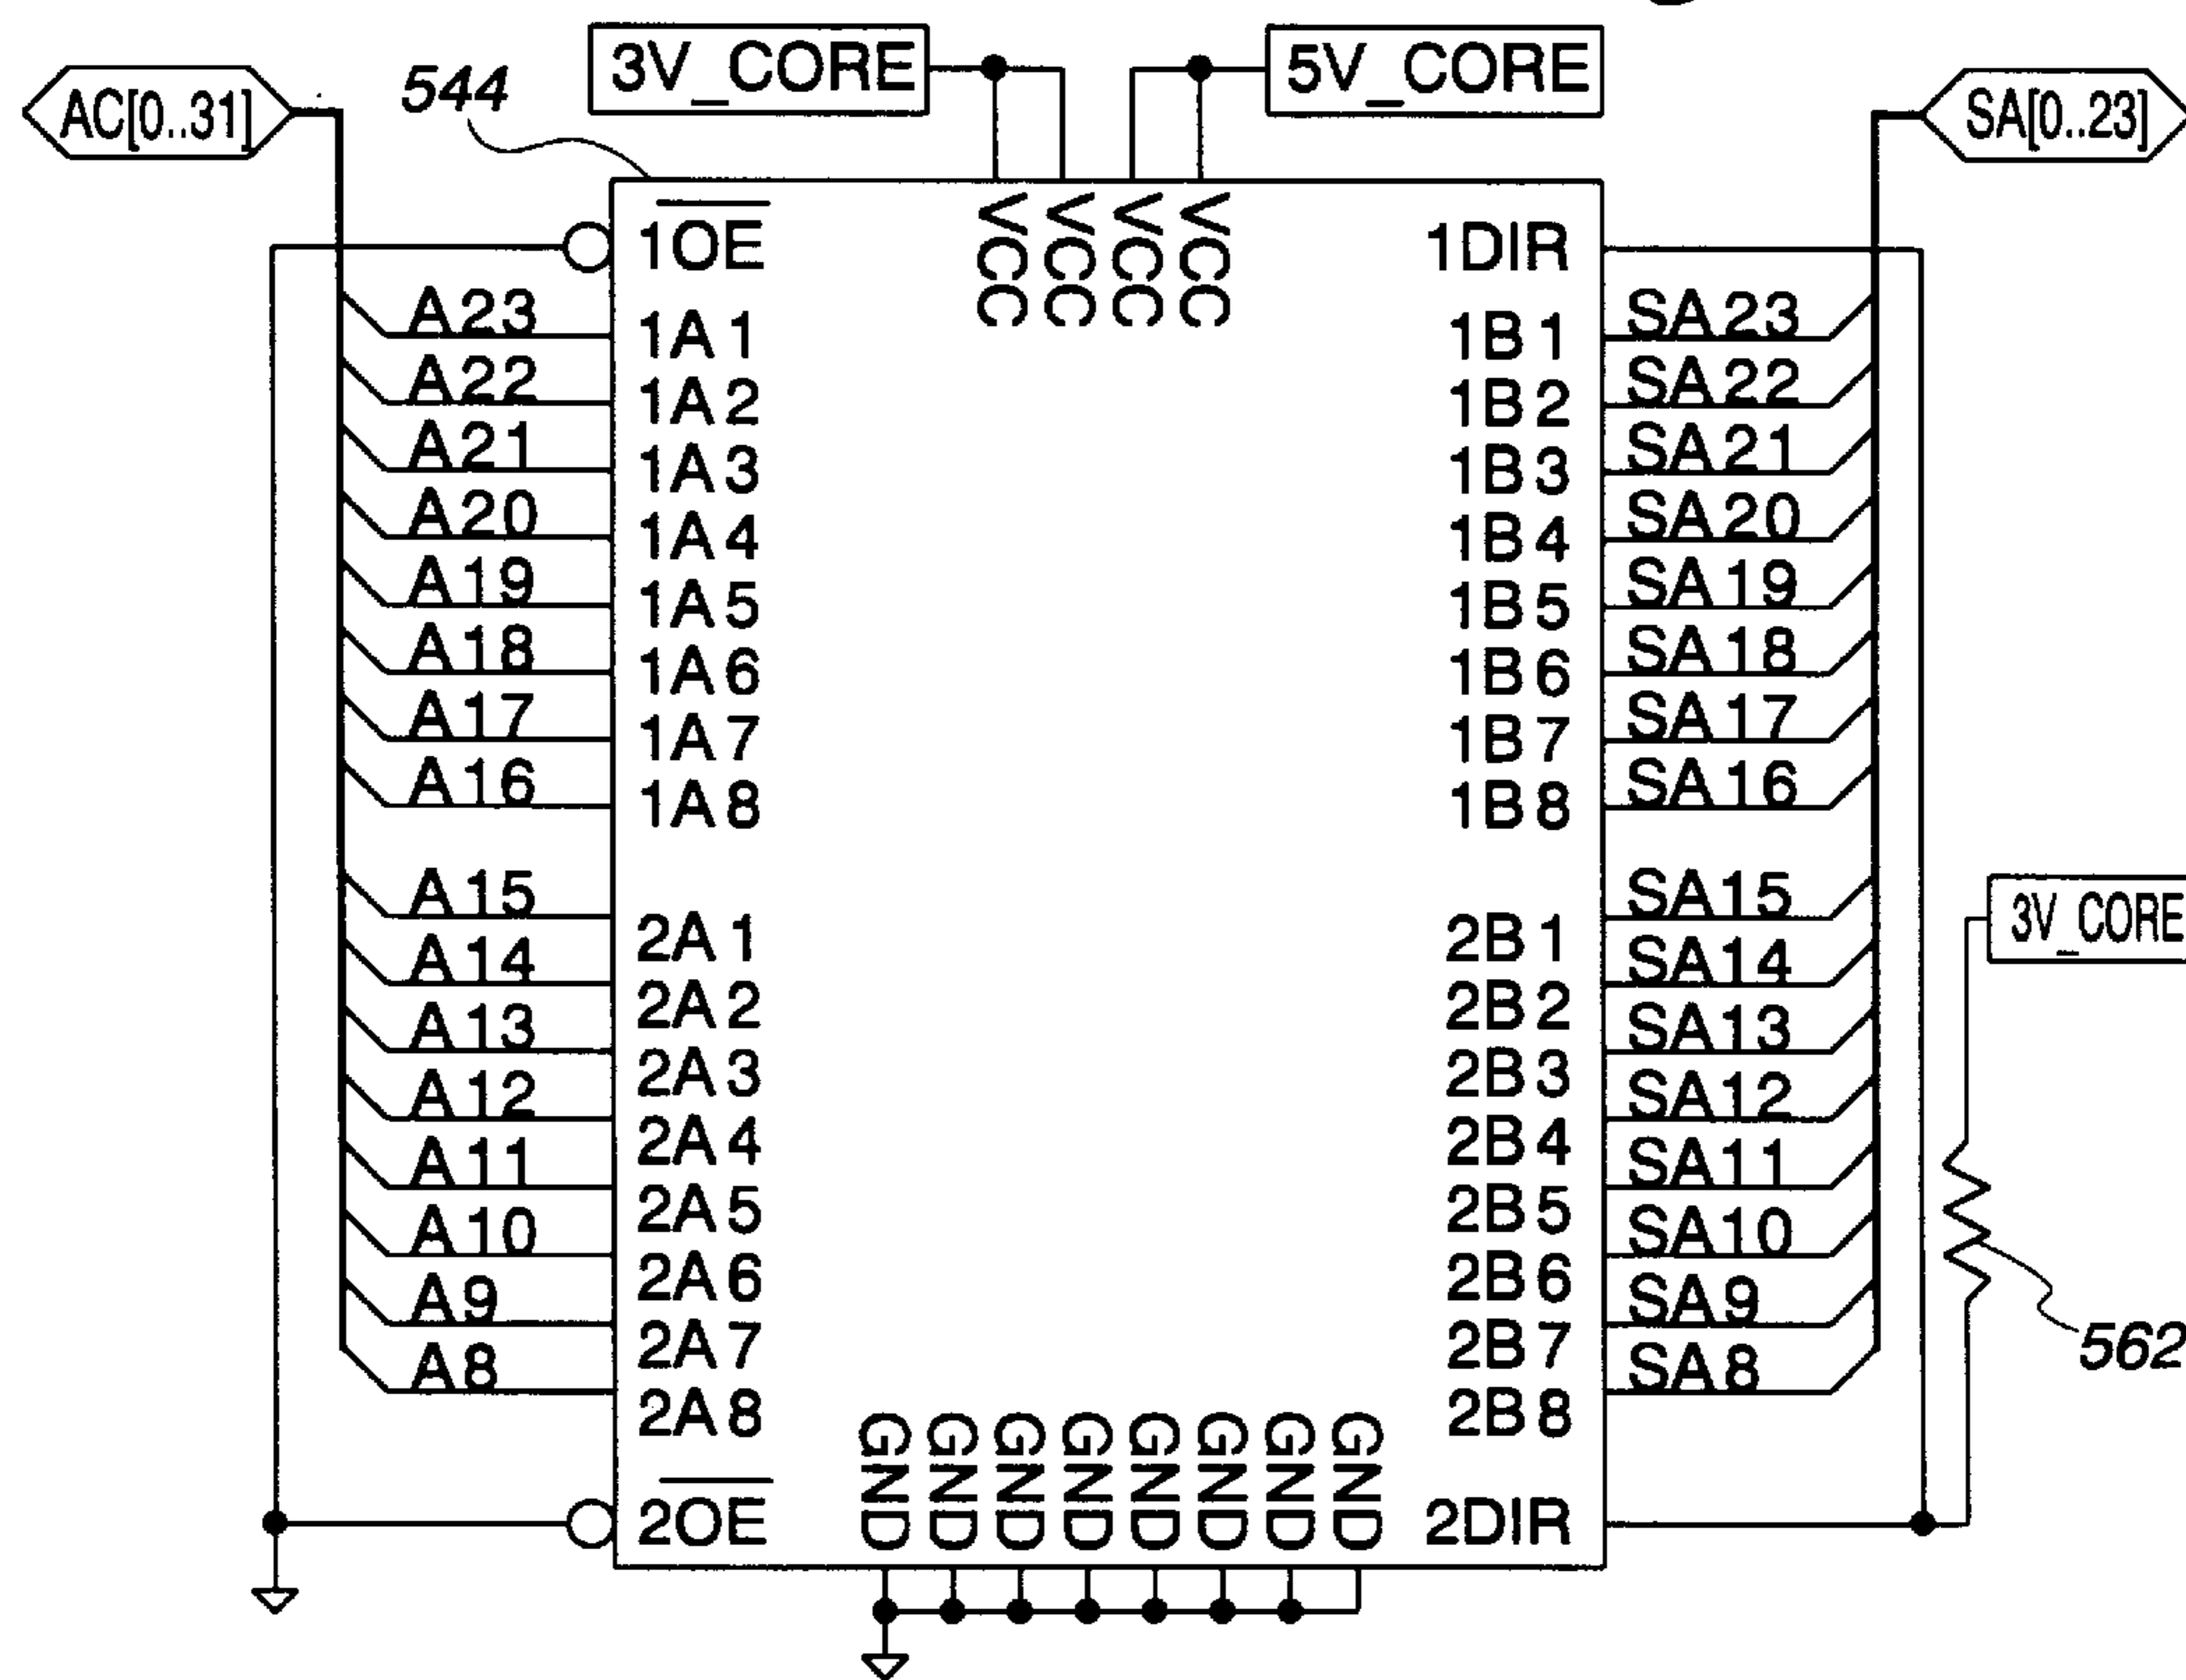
3V_CORE
5V_CORE
AC[0..31]
544
SA[0..23]
$\overline{1OE}$
VCC VCC VCC VCC
1DIR
A23 1A1 1B1 SA23
A22 1A2 1B2 SA22
A21 1A3 1B3 SA21
A20 1A4 1B4 SA20
A19 1A5 1B5 SA19
A18 1A6 1B6 SA18
A17 1A7 1B7 SA17
A16 1A8 1B8 SA16
A15 2A1 2B1 SA15
3V_CORE
A14 2A2 2B2 SA14
A13 2A3 2B3 SA13
A12 2A4 2B4 SA12
A11 2A5 2B5 SA11
A10 2A6 2B6 SA10
A9 2A7 2B7 SA9
A8 2A8 2B8 SA8
562
GND GND GND GND GND GND GND GND
$\overline{2OE}$
2DIR